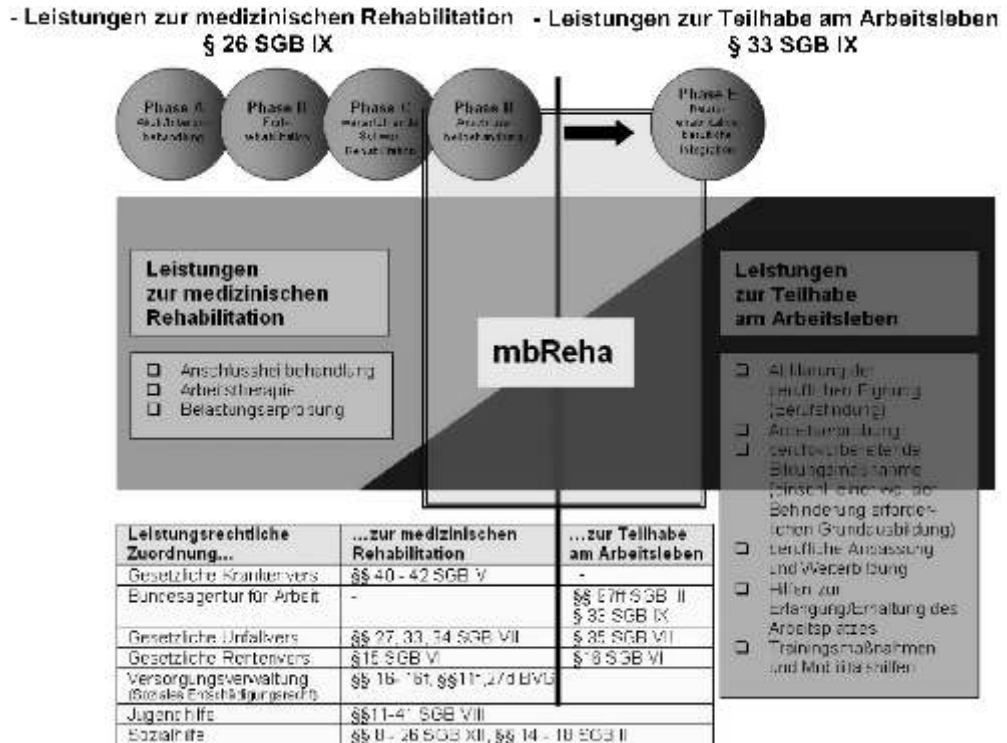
- Leistungen zur medizinischen Rehabilitation § 26 SGB IX

- Leistungen zur Teilhabe am Arbeitsleben § 33 SGB IX

Phase A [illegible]

Phase B Früh-rehabilitation

Phase C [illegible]

Phase D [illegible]

Phase E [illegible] berufliche Integration

Leistungen zur medizinischen Rehabilitation

❑ Anschlussheilbehandlung
❑ Arbeitstherapie
❑ Belastungserprobung

mbReha

Leistungen zur Teilhabe am Arbeitsleben

❑ Abklärung der beruflichen Eignung (Berufsfindung)
❑ Arbeitserprobung
❑ berufsvorbereitende Bildungsmaßnahme (einschließlich einer wg. der Behinderung erforderlichen Grundausbildung)
❑ berufliche Anpassung und Weiterbildung
❑ Hilfen zur Erlangung/Erhaltung des Arbeitsplatzes
❑ Trainingsmaßnahmen und Mobilitätshilfen

| Leistungsrechtliche Zuordnung... | ...zur medizinischen Rehabilitation | ...zur Teilhabe am Arbeitsleben |
|---|---|---|
| Gesetzliche Krankenvers. | §§ 40 - 42 SGB V | - |
| Bundesagentur für Arbeit | - | §§ 97ff SGB III § 33 SGB IX |
| Gesetzliche Unfallvers. | §§ 27, 33, 34 SGB VII | § 35 SGB VII |
| Gesetzliche Rentenvers. | §15 SGB VI | §16 SGB VI |
| Versorgungsverwaltung (Soziales Entschädigungsrecht) | §§ 10- 16f, §§11, 27d BVG | |
| Jugendhilfe | §§11-41 SGB VIII | |
| Sozialhilfe | §§ 8 - 26 SGB XII, §§ 14 - 16 SGB II | |